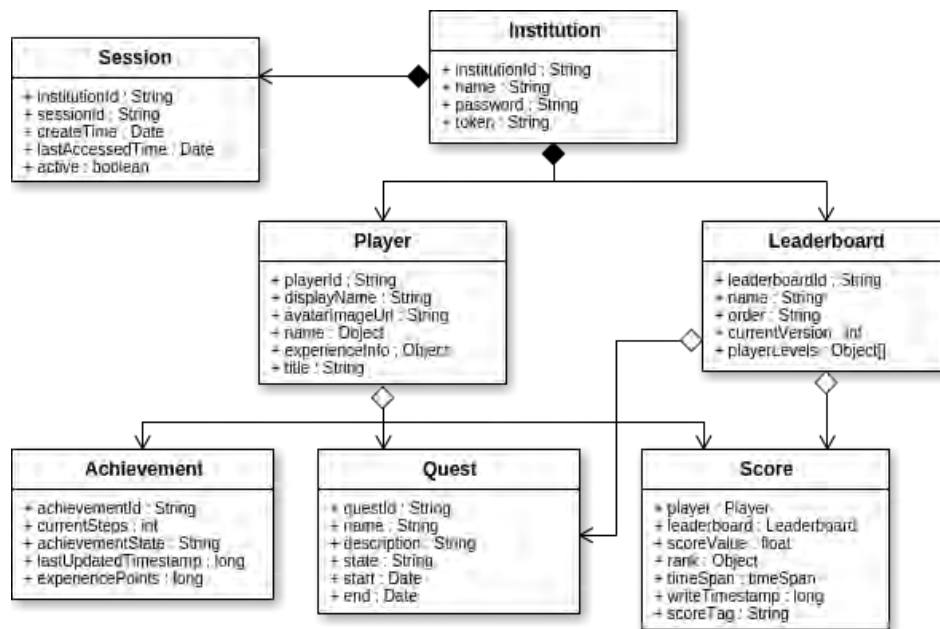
Institution

+ institutionId : String
+ name : String
+ password : String
+ token : String

Session

+ institutionId : String
+ sessionId : String
+ createTime : Date
+ lastAccessedTime : Date
+ active : boolean

Player

+ playerId : String
+ displayName : String
+ avatarImageUrl : String
+ name : Object
+ experienceInfo : Object
+ title : String

Leaderboard

+ leaderboardId : String
+ name : String
+ order : String
+ currentVersion : int
+ playerLevels : Object[]

Achievement

+ achievementId : String
+ currentSteps : int
+ achievementState : String
+ lastUpdatedTimestamp : long
+ experiencePoints : long

Quest

+ questId : String
+ name : String
+ description : String
+ state : String
+ start : Date
+ end : Date

Score

+ player : Player
+ leaderboard : Leaderboard
+ scoreValue : float
+ rank : Object
+ timeSpan : timeSpan
+ writeTimestamp : long
+ scoreTag : String